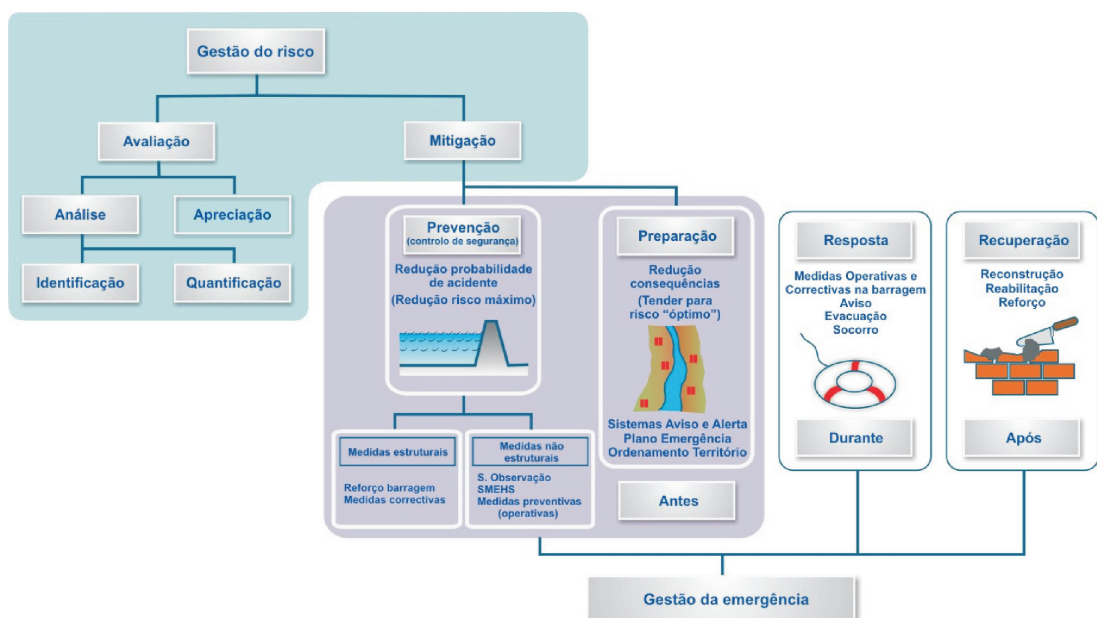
Gestão do risco

Avaliação

Mitigação

Análise

Apreciação

Identificação

Quantificação

Prevenção
(controlo de segurança)

Redução probabilidade de acidente
(Redução risco máximo)

Preparação

Redução consequências
(Tender para risco "óptimo")

Sistemas Aviso e Alerta
Plano Emergência
Ordenamento Território

Medidas estruturais

Reforço barragem
Medidas correctivas

Medidas não estruturais

S. Observação
SMEHS
Medidas preventivas (operativas)

Antes

Resposta

Medidas Operativas e Correctivas na barragem
Aviso
Evacuação
Socorro

Durante

Recuperação

Reconstrução
Reabilitação
Reforço

Após

Gestão da emergência